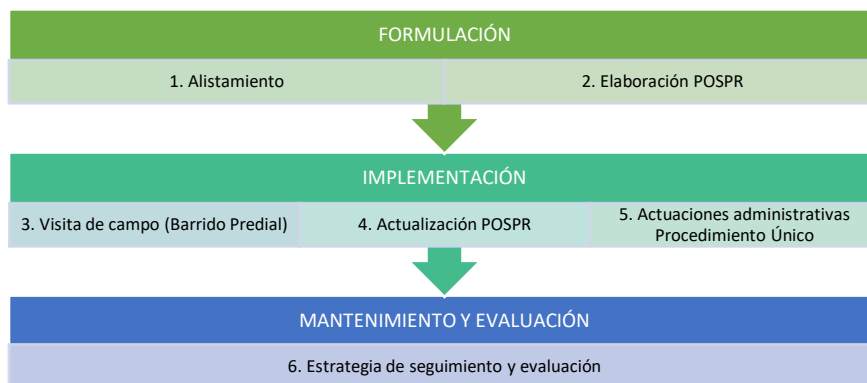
FORMULACIÓN

1. Alistamiento

2. Elaboración POSPR

IMPLEMENTACIÓN

3. Visita de campo (Barrido Predial)

4. Actualización POSPR

5. Actuaciones administrativas Procedimiento Único

MANTENIMIENTO Y EVALUACIÓN

6. Estrategia de seguimiento y evaluación